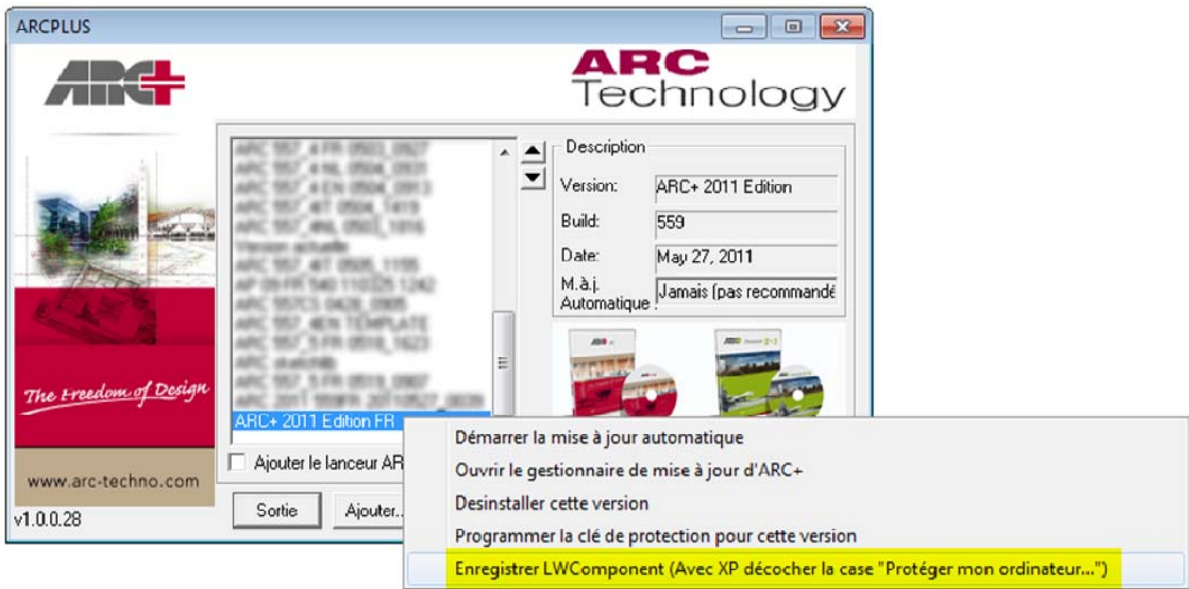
ARCPLUS

ARC+

ARC Technology

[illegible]
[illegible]
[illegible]
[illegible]
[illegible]
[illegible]
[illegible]
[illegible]
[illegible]
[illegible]
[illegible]
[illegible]
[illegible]
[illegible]
ARC+ 2011 Edition FR

Description

Version: ARC+ 2011 Edition

Build: 559

Date: May 27, 2011

M.à.j. Automatique : Jamais (pas recommandé

The Freedom of Design

www.arc-techno.com

v1.0.0.28

Ajouter le lanceur ARC

Sortie

Ajouter...

Démarrer la mise à jour automatique

Ouvrir le gestionnaire de mise à jour d'ARC+

Desinstaller cette version

Programmer la clé de protection pour cette version

Enregistrer LWComponent (Avec XP décocher la case "Protéger mon ordinateur...")